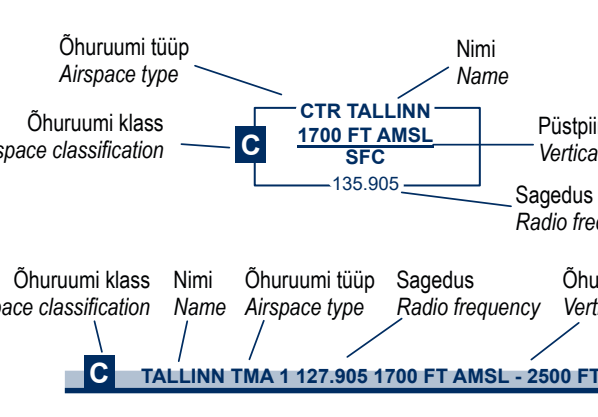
Õhuruumi tüüp
Airspace type

Nimi
Name

Õhuruumi klass
space classification

C

CTR TALLINN
1700 FT AMSL
SFC

135.905

Püstpii
Vertica

Sagedus
Radio fre

Õhuruumi klass
space classification

Nimi
Name

Õhuruumi tüüp
Airspace type

Sagedus
Radio frequency

Õh
Vert

C

TALLINN TMA 1 127.905 1700 FT AMSL - 2500 FT